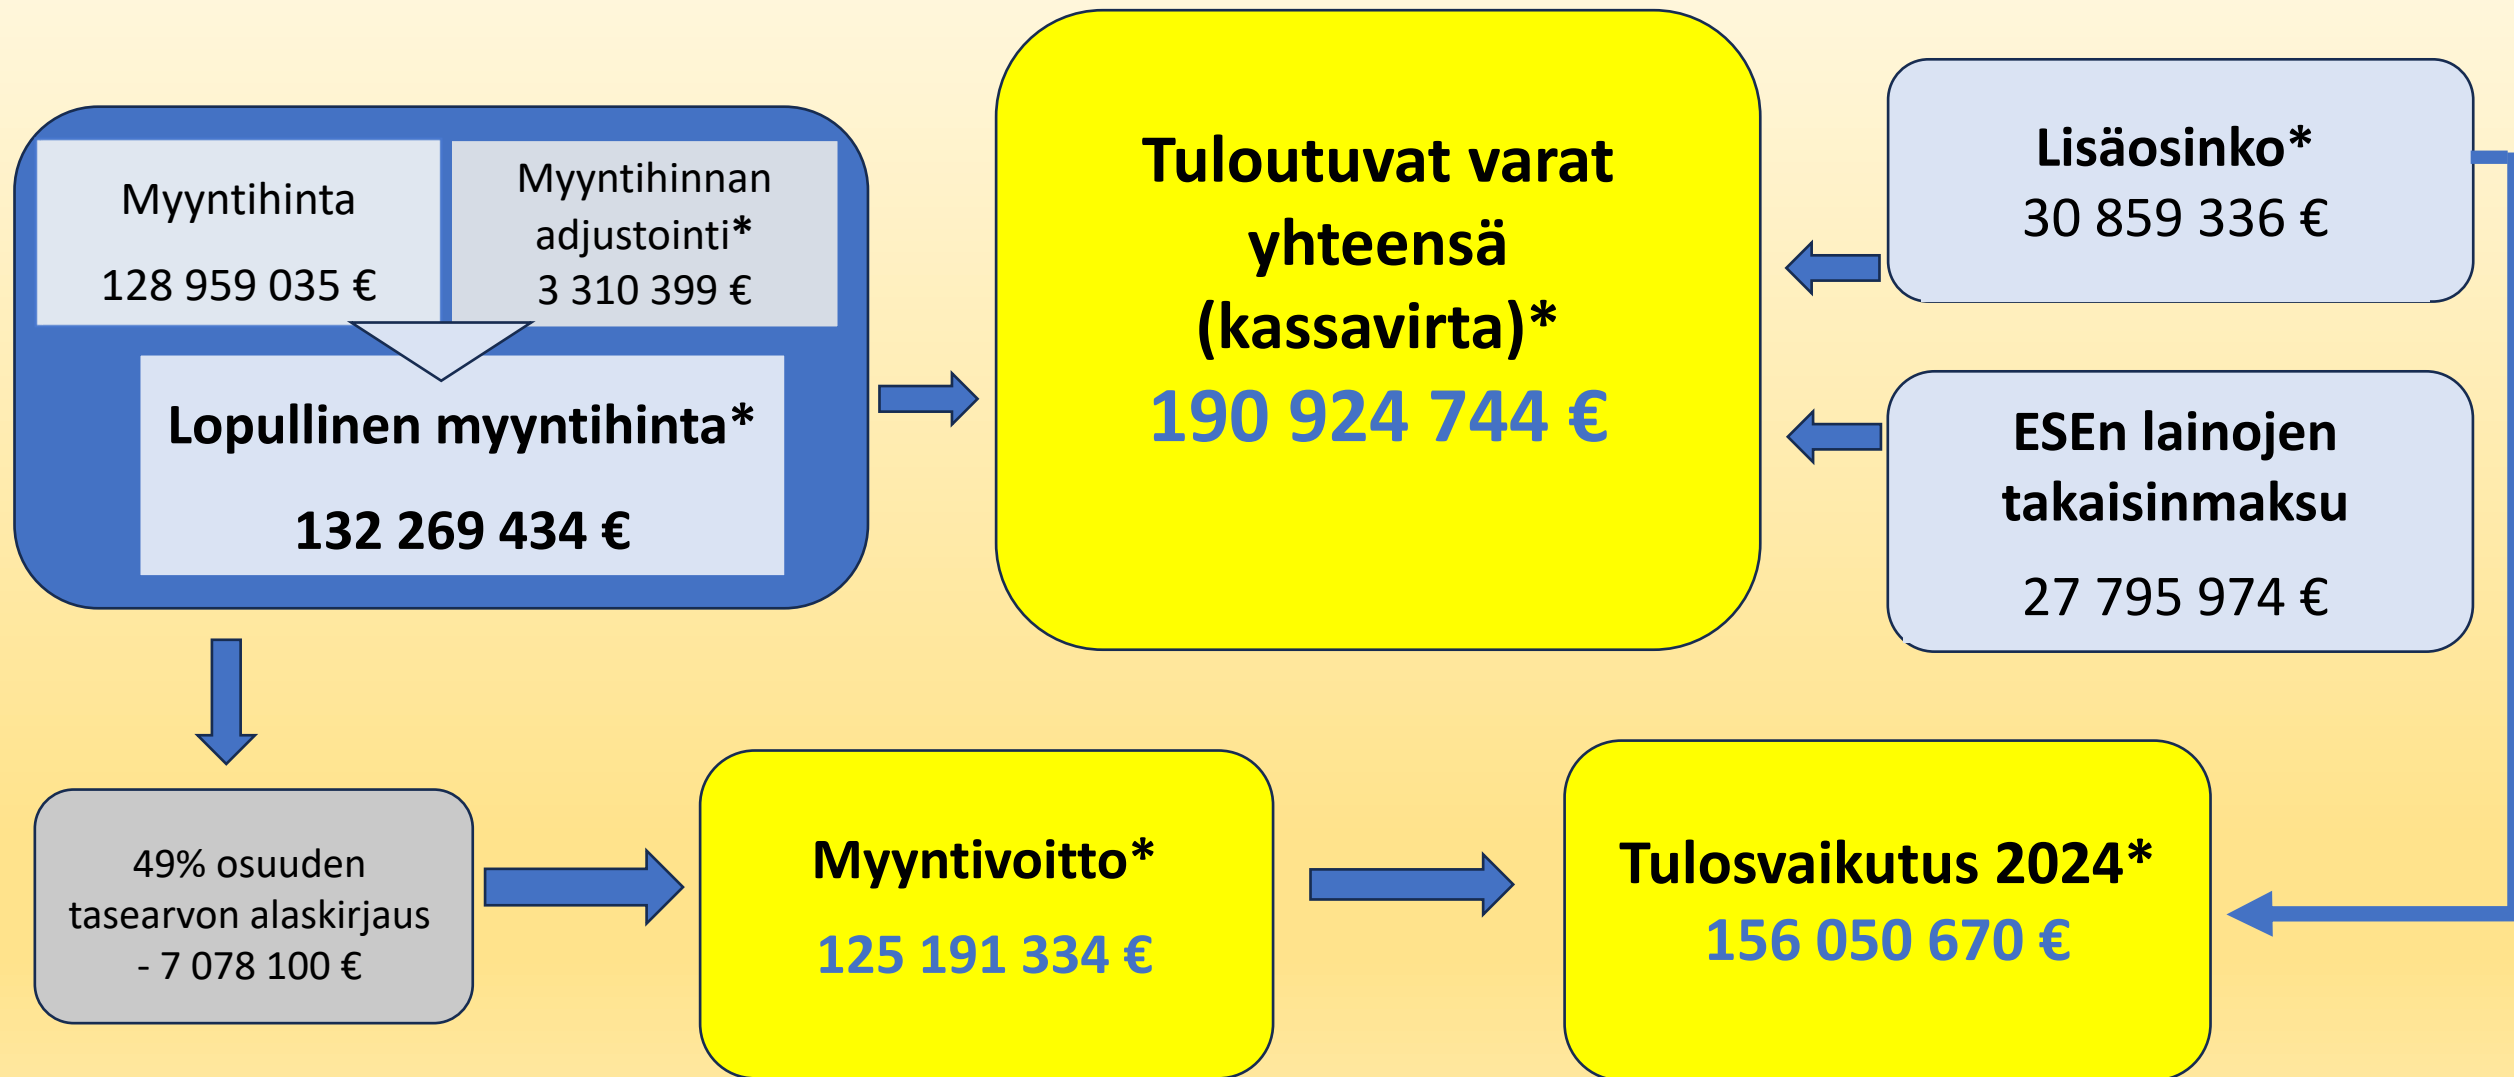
Myyntihinta

128 959 035 €

Myyntihinnan adjustointi*
3 310 399 €

Lopullinen myyntihinta*

132 269 434 €

Tuloutuvat varat yhteensä (kassavirta)*
190 924 744 €

Lisäosinko*
30 859 336 €

ESEn lainojen takaisinmaksu

27 795 974 €

49% osuuden tasearvon alaskirjaus
- 7 078 100 €

Myyntivoitto*
125 191 334 €

Tulosvaikutus 2024*
156 050 670 €